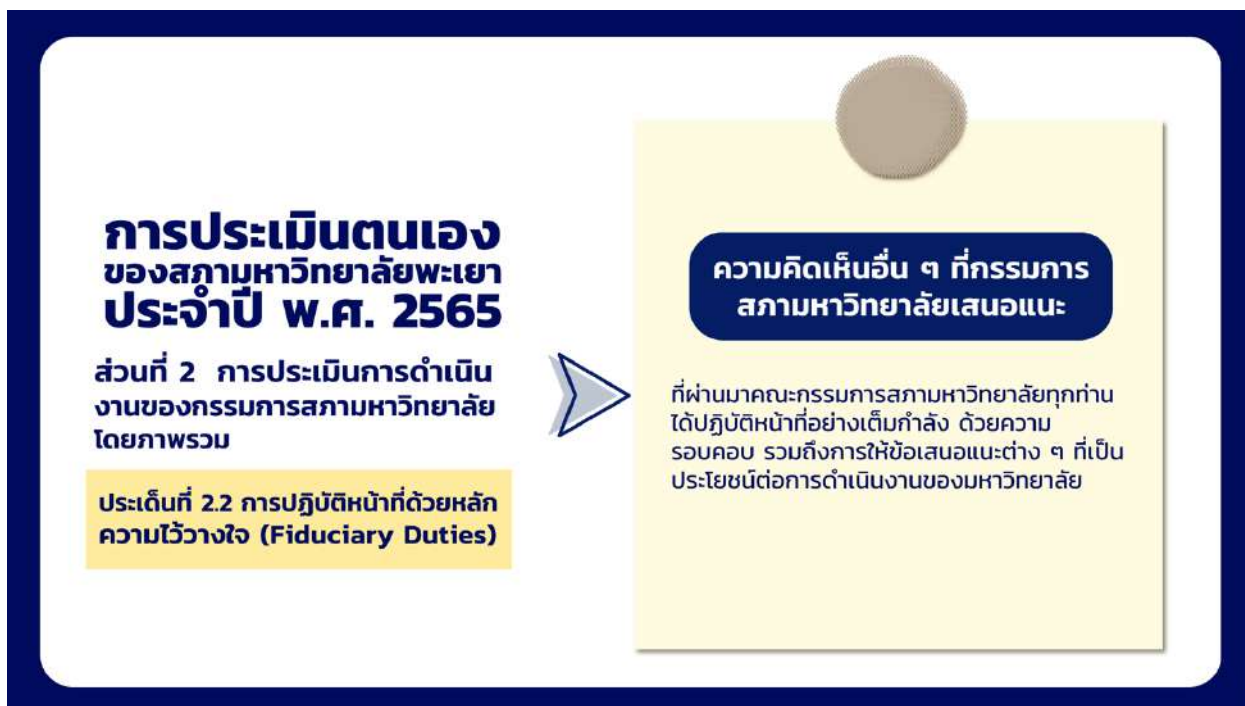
การประเมินตนเอง
ของสภามหาวิทยาลัยพะเยา
ประจำปี พ.ศ. 2565

ส่วนที่ 2 การประเมินการดำเนินงานของกรรมการสภามหาวิทยาลัยโดยภาพรวม

ประเด็นที่ 2.2 การปฏิบัติหน้าที่ด้วยหลักความไว้วางใจ (Fiduciary Duties)

ความคิดเห็นอื่น ๆ ที่กรรมการสภามหาวิทยาลัยเสนอแนะ

ที่ผ่านมาคณะกรรมการสภามหาวิทยาลัยทุกท่านได้ปฏิบัติหน้าที่อย่างเต็มกำลัง ด้วยความรอบคอบ รวมถึงการให้ข้อเสนอแนะต่าง ๆ ที่เป็นประโยชน์ต่อการดำเนินงานของมหาวิทยาลัย